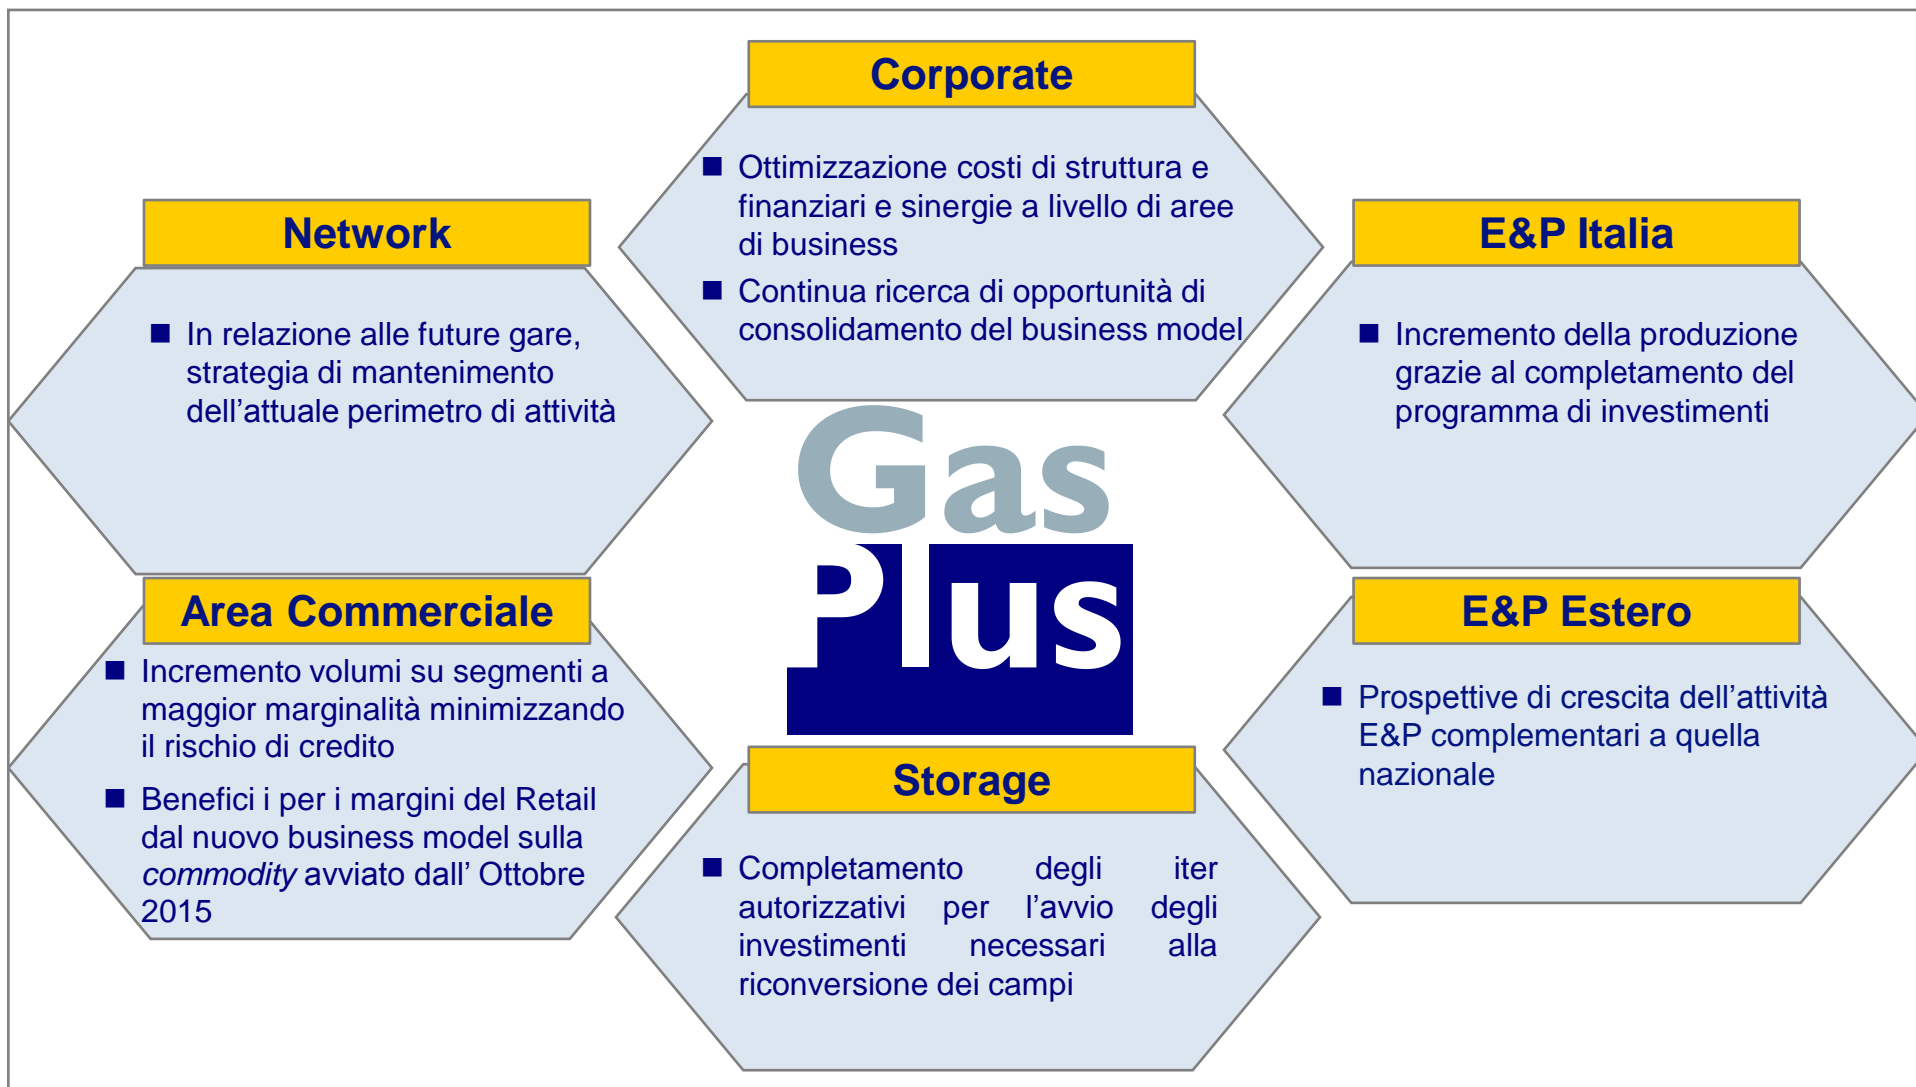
Corporate

Ottimizzazione costi di struttura e finanziari e sinergie a livello di aree di business

Continua ricerca di opportunità di consolidamento del business model

Network

In relazione alle future gare, strategia di mantenimento dell'attuale perimetro di attività

E&P Italia

Incremento della produzione grazie al completamento del programma di investimenti

Gas Plus

Area Commerciale

Incremento volumi su segmenti a maggior marginalità minimizzando il rischio di credito

Benefici i per i margini del Retail dal nuovo business model sulla *commodity* avviato dall' Ottobre 2015

E&P Estero

Prospettive di crescita dell'attività E&P complementari a quella nazionale

Storage

Completamento degli iter autorizzativi per l'avvio degli investimenti necessari alla riconversione dei campi